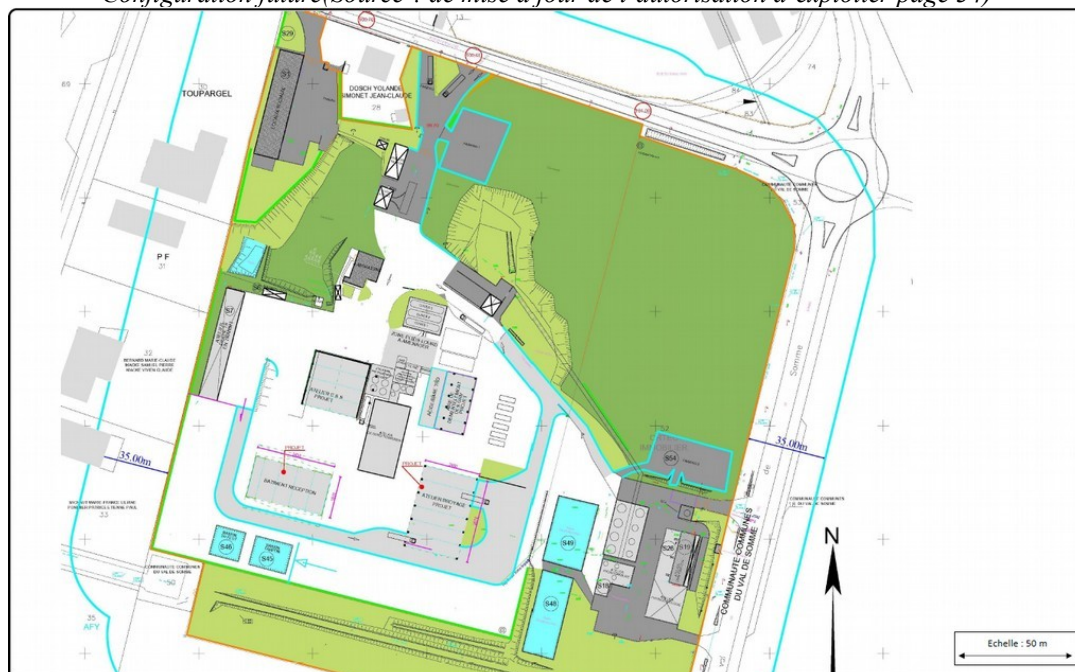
Configuration future(Source : de mise à jour de l'autorisation d'exploiter page 34)

TOUPARGEL

DOSCH YOLANDE
SIMONET JEAN-CLAUDE
28

S29

S1

74

P F
31

S7

32

35,00m

35,00m

PROJET

BATIMENT RECEPTION

PROJET

ATELIER PROJET

S46

S45

S49

S48

S54

S26

COMMUNAUTE DE COMMUNES DU VAL DE SOMME

Somme

N

AFY

Echelle : 50 m